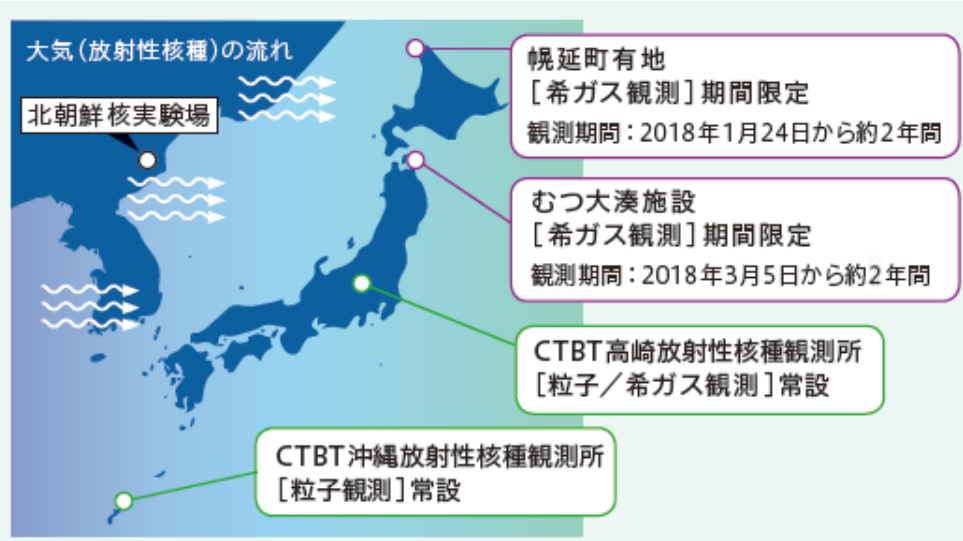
大気（放射性核種）の流れ

北朝鮮核実験場

幌延町有地
［希ガス観測］期間限定
観測期間：2018年1月24日から約2年間

むつ大湊施設
［希ガス観測］期間限定
観測期間：2018年3月5日から約2年間

CTBT高崎放射性核種観測所
［粒子／希ガス観測］常設

CTBT沖縄放射性核種観測所
［粒子観測］常設